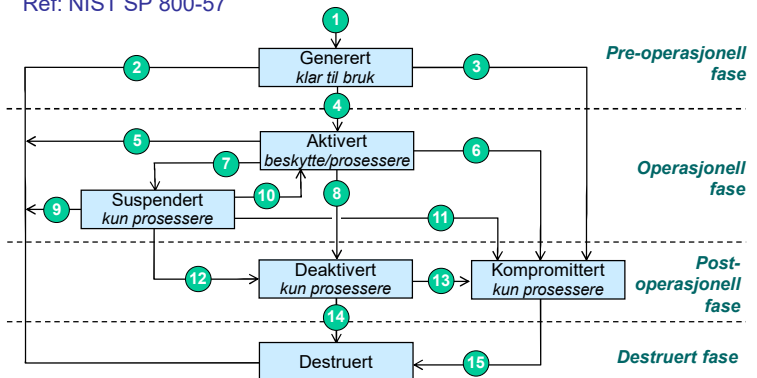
Ref: NIST SP 800-57

1

Generert
klar til bruk

2

3

Pre-operasjonell fase

4

5

Aktivert
beskytte/prosessere

6

7

Operasjonell fase

8

9

Suspendert
kun prosessere

10

11

Post-operasjonell fase

12

Deaktivert
kun prosessere

13

Kompromittert
kun prosessere

14

Destruert

15

Destruert fase